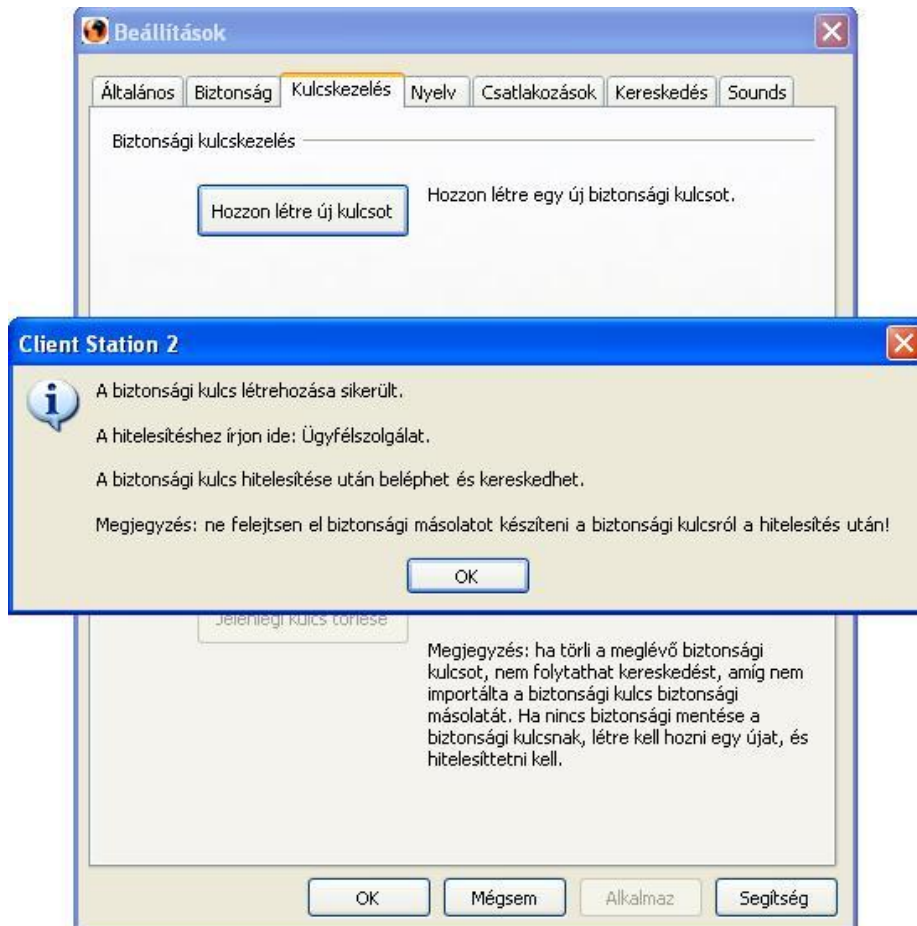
Beállítások

Általános | Biztonság | Kulcskezelés | Nyelv | Csatlakozások | Kereskedés | Sounds

Biztonsági kulcskezelés

Hozzon létre új kulcsot

Hozzon létre egy új biztonsági kulcsot.

Client Station 2

A biztonsági kulcs létrehozása sikerült.

A hitelesítéshez írjon ide: Ügyfélszolgálat.

A biztonsági kulcs hitelesítése után beléphet és kereskedhet.

Megjegyzés: ne felejtsen el biztonsági másolatot készíteni a biztonsági kulcsról a hitelesítés után!

OK

Jelenlegi kulcs törlése

Megjegyzés: ha törli a meglévő biztonsági kulcsot, nem folytathat kereskedést, amíg nem importálta a biztonsági kulcs biztonsági másolatát. Ha nincs biztonsági mentése a biztonsági kulcsnak, létre kell hozni egy újat, és hitelesíttetni kell.

OK | Mégsem | Alkalmaz | Segítség